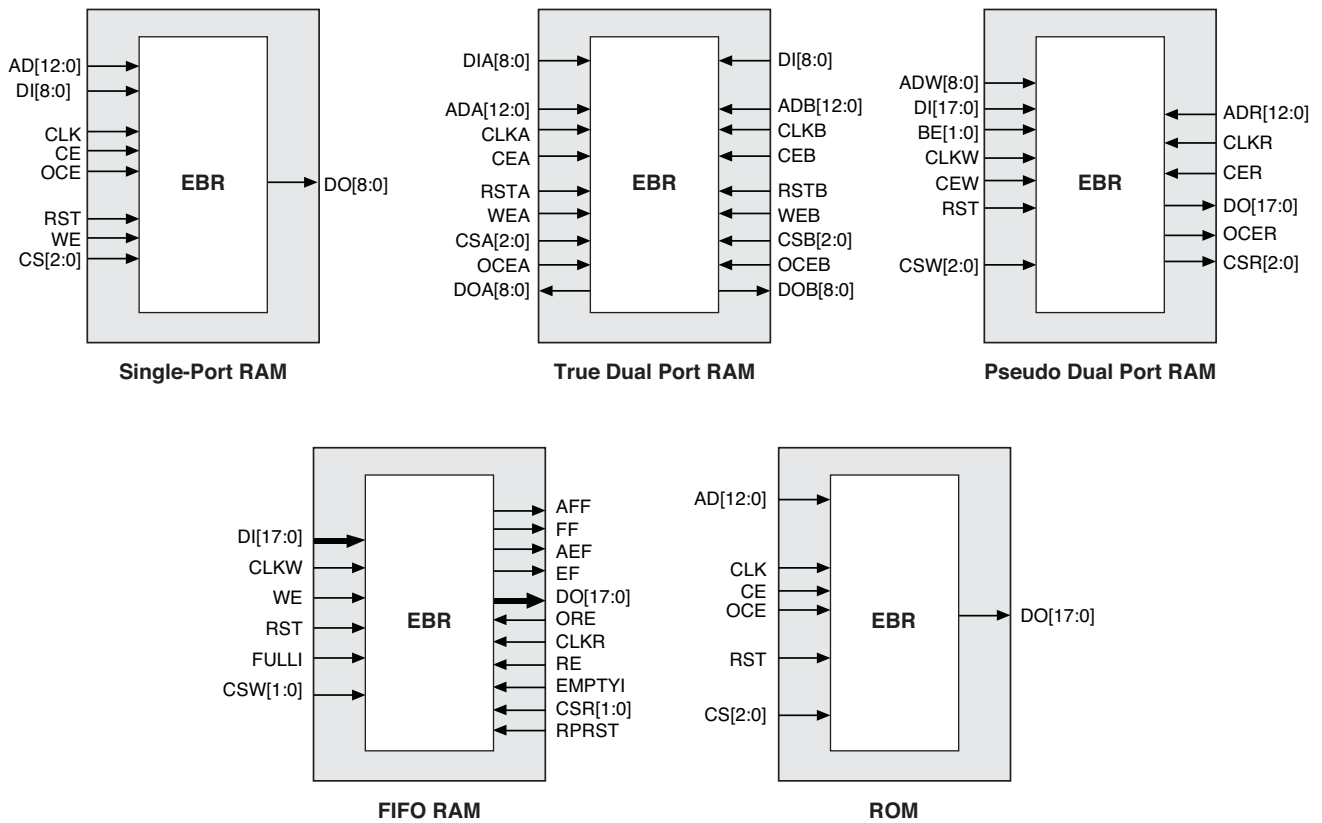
AD[12:0]
DI[8:0]
CLK
CE
OCE
RST
WE
CS[2:0]
EBR
DO[8:0]

Single-Port RAM

DIA[8:0]
ADA[12:0]
CLKA
CEA
RSTA
WEA
CSA[2:0]
OCEA
DOA[8:0]
EBR
DI[8:0]
ADB[12:0]
CLKB
CEB
RSTB
WEB
CSB[2:0]
OCEB
DOB[8:0]

True Dual Port RAM

ADW[8:0]
DI[17:0]
BE[1:0]
CLKW
CEW
RST
CSW[2:0]
EBR
ADR[12:0]
CLKR
CER
DO[17:0]
OCER
CSR[2:0]

Pseudo Dual Port RAM

DI[17:0]
CLKW
WE
RST
FULLI
CSW[1:0]
EBR
AFF
FF
AEF
EF
DO[17:0]
ORE
CLKR
RE
EMPTYI
CSR[1:0]
RPRST

FIFO RAM

AD[12:0]
CLK
CE
OCE
RST
CS[2:0]
EBR
DO[17:0]

ROM